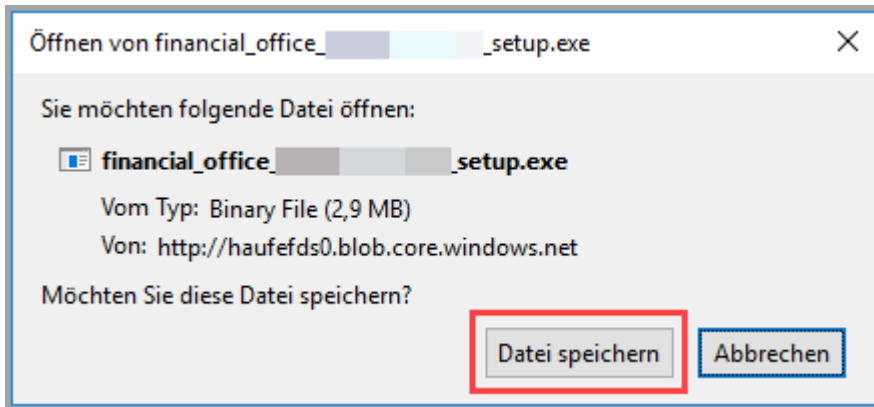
Öffnen von financial_office_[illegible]_setup.exe

×

Sie möchten folgende Datei öffnen:

financial_office_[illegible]_setup.exe

Vom Typ: Binary File (2,9 MB)

Von: http://haufefds0.blob.core.windows.net

Möchten Sie diese Datei speichern?

Datei speichern

Abbrechen